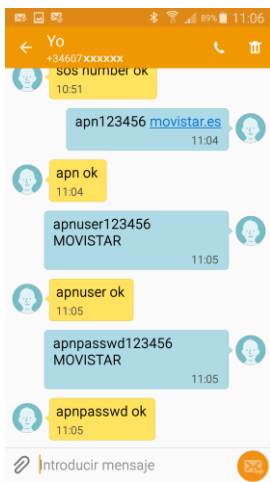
89% 11:06

Yo
+34607xxxxxx

sos number ok
10:51

apn123456 movistar.es
11:04

apn ok
11:04

apnuser123456 MOVISTAR
11:05

apnuser ok
11:05

apnpasswd123456 MOVISTAR
11:05

apnpasswd ok
11:05

Introducir mensaje